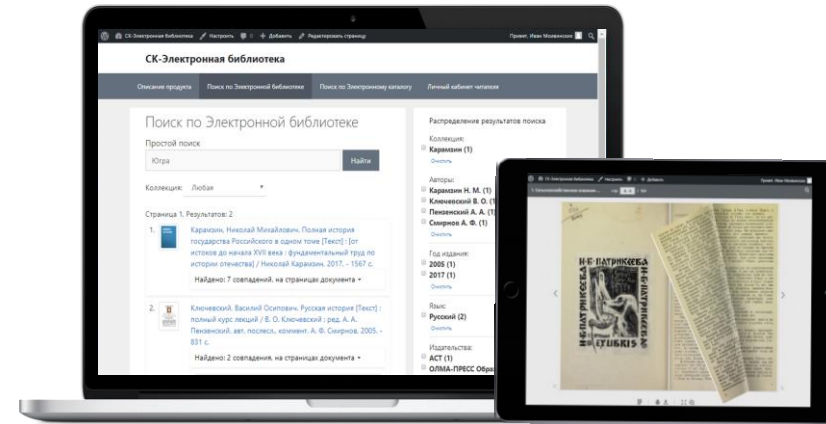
СК-Электронная библиотека Настроить 0 Добавить Редактировать страницу Привет, Иван Моаменсон

СК-Электронная библиотека

Описание продукта | Поиск по Электронной библиотеке | Поиск по Электронному каталогу | Личный кабинет читателя

Поиск по Электронной библиотеке

Простой поиск

Югра

Найти

Коллекция: Любая

Страница 1. Результатов: 2

1. Карамзин, Николай Михайлович. Полная история государства Российского в одном томе [Текст] : [от истоков до начала XVII века : фундаментальный труд по истории отечества] / Николай Карамзин. 2017. - 1567 с.

Найдено: 7 совпадений, на страницах документа

2. Ключевский, Василий Осипович. Русская история [Текст] : полный курс лекций / В. О. Ключевский ; ред. А. А. Пензенский, авт. послесл., коммент. А. Ф. Смирнов. 2005. - 831 с.

Найдено: 2 совпадения, на страницах документа

Распределение результатов поиска

Коллекция:
Карамзин (1)
Очистить

Авторы:
Карамзин Н. М. (1)
Ключевский В. О. (1)
Пензенский А. А. (1)
Смирнов А. Ф. (1)
Очистить

Год издания:
2005 (1)
2017 (1)
Очистить

Язык:
Русский (2)
Очистить

Издательства:
АСТ (1)
ОЛМА-ПРЕСС Обра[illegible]

СК-Электронная библиотека Добавить Привет, Иван Моаменсон

Н·Б·ПАТРИКЕЕВА
Н·Б·ПАТРИКЕЕВА
EXLIBRIS